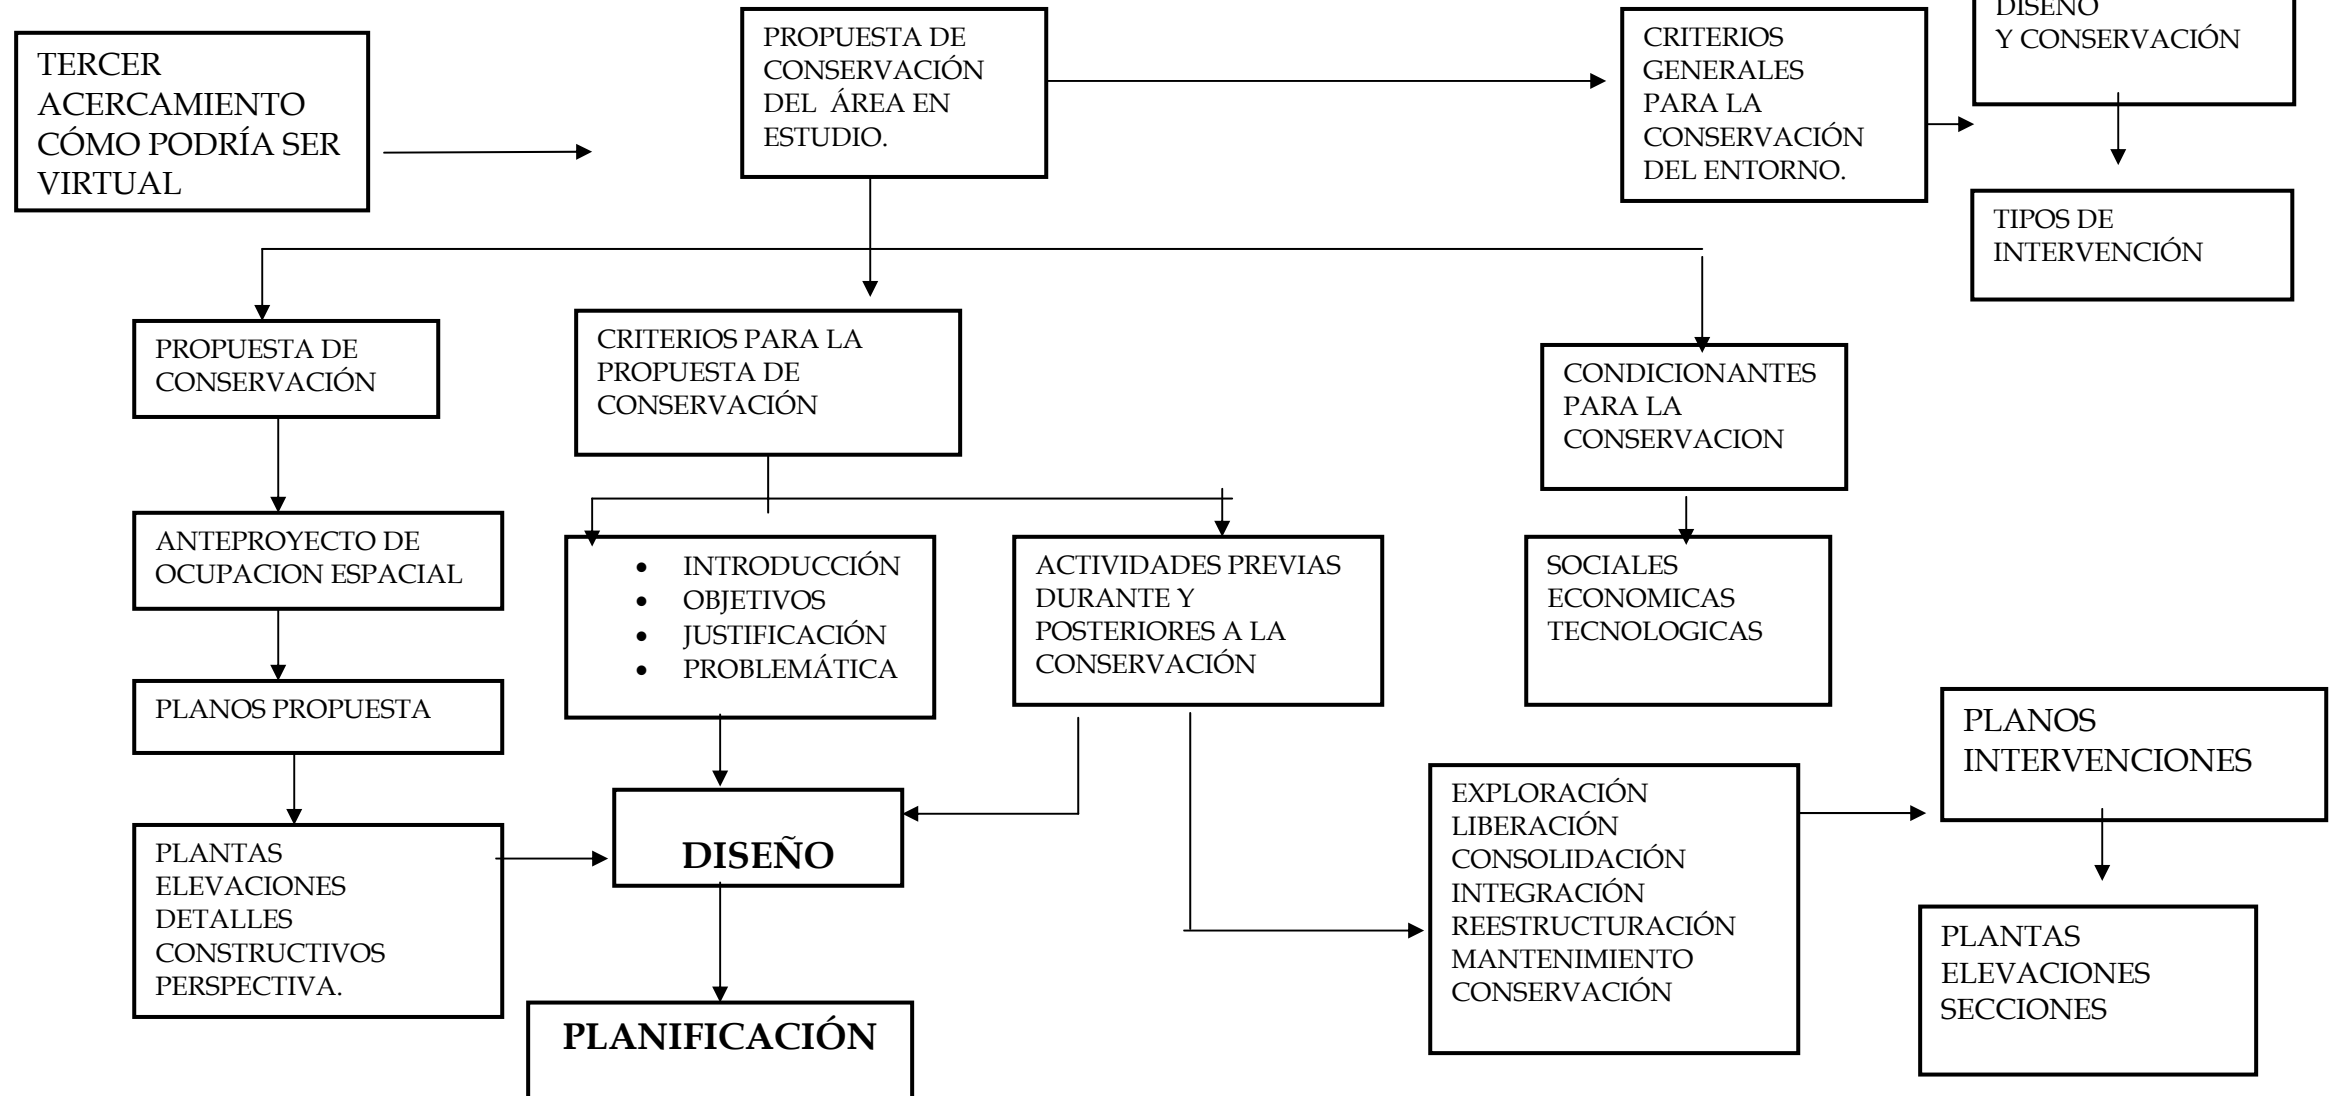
TERCER ACERCAMIENTO CÓMO PODRÍA SER VIRTUAL

PROPUESTA DE CONSERVACIÓN DEL ÁREA EN ESTUDIO.

CRITERIOS GENERALES PARA LA CONSERVACIÓN DEL ENTORNO.

DISEÑO
Y CONSERVACIÓN

TIPOS DE INTERVENCIÓN

PROPUESTA DE CONSERVACIÓN

CRITERIOS PARA LA PROPUESTA DE CONSERVACIÓN

CONDICIONANTES PARA LA CONSERVACION

ANTEPROYECTO DE OCUPACION ESPACIAL

- INTRODUCCIÓN
- OBJETIVOS
- JUSTIFICACIÓN
- PROBLEMÁTICA

ACTIVIDADES PREVIAS DURANTE Y POSTERIORES A LA CONSERVACIÓN

SOCIALES
ECONOMICAS
TECNOLOGICAS

PLANOS PROPUESTA

PLANOS INTERVENCIONES

EXPLORACIÓN
LIBERACIÓN
CONSOLIDACIÓN
INTEGRACIÓN
REESTRUCTURACIÓN
MANTENIMIENTO
CONSERVACIÓN

PLANTAS
ELEVACIONES
DETALLES CONSTRUCTIVOS
PERSPECTIVA.

DISEÑO

PLANTAS
ELEVACIONES
SECCIONES

PLANIFICACIÓN